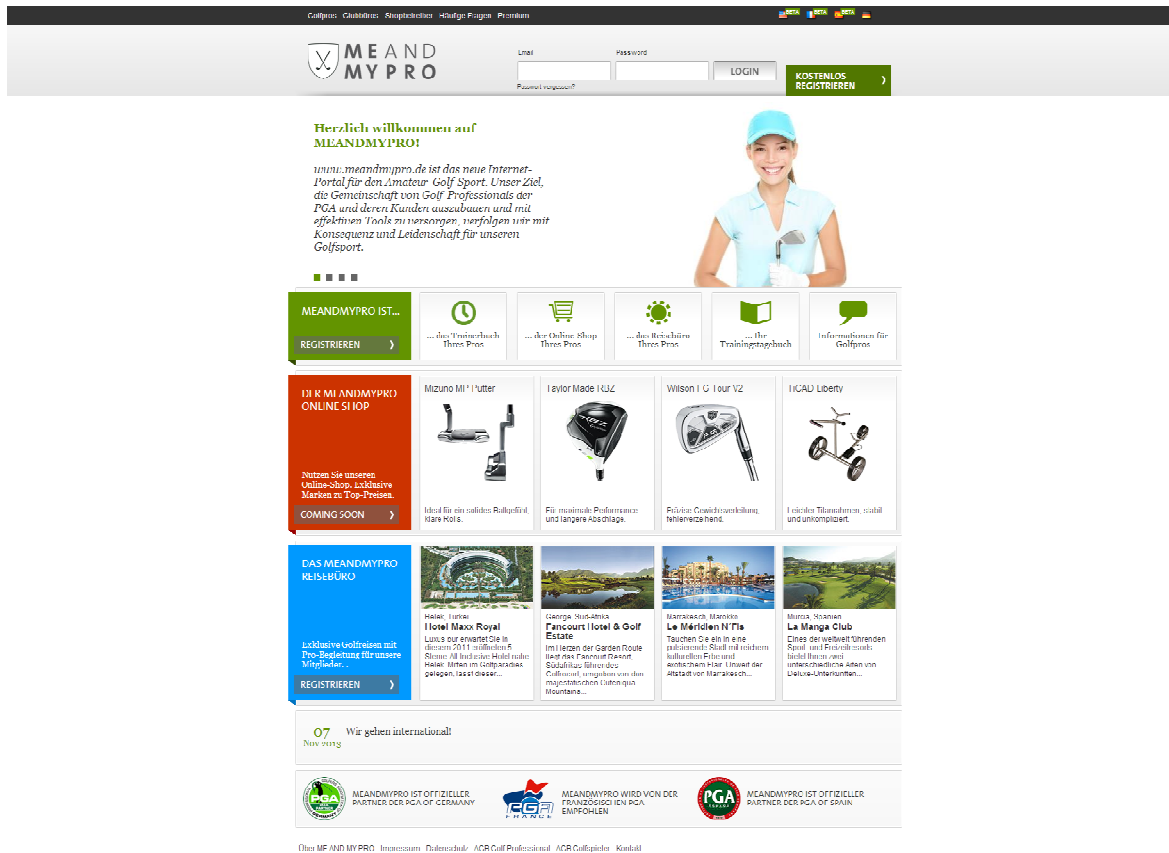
Golfpros Clubbörse Shopbetreiber Häufige Fragen Premium

BETA BETA BETA

ME AND MY PRO

Email
Passwort
LOGIN
Passwort vergessen?

KOSTENLOS REGISTRIEREN

Herzlich willkommen auf MEANDMYPRO!

www.meandmypro.de ist das neue Internet-Portal für den Amateur Golf Sport. Unser Ziel, die Gemeinschaft von Golf Professionals der PGA und deren Kunden auszubauen und mit effektiven Tools zu versorgen, verfolgen wir mit Konsequenz und Leidenschaft für unseren Golfsport.

MEANDMYPRO IST...
REGISTRIEREN

... der Trainerbuch Ihres Pros
... der Online Shop Ihres Pros
... das Reisebüro Ihres Pros
... Ihr Trainingstagebuch
Informationen für Golfpros

DER MEANDMYPRO ONLINE SHOP

Nutzen Sie unseren Online-Shop. Exklusive Marken zu Top-Preisen.

COMING SOON

Mizuno MP Putter
Ideal für ein solides Ballgefühl, klare Rolls.

Taylor Made R9Z
Für maximale Performance und längere Abschläge.

Wilson FG Tour V2
Präzise Gewichtsverteilung, fehlerverzeihend.

TICAD Liberty
Leichter Titanrahmen, stabil und unkompliziert.

DAS MEANDMYPRO REISEBÜRO

Exklusive Golfreisen mit Pro-Begleitung für unsere Mitglieder...

REGISTRIEREN

Belek, Türkei
Hotel Maxx Royal
Luxus pur erwartet Sie in diesem 2011 eröffneten 5 Sterne All Inclusive Hotel nahe Belek. Mitten im Golfparadies gelegen, lässt dieser...

George, Süd-Afrika
Fancourt Hotel & Golf Estate
Im Herzen der Garden Route liegt das Fancourt Resort. Südafrikas führender Golfresort, umgeben von den majestätischen Outeniqua Mountains...

Marrakesch, Marokko
Le Méridien N'Fis
Tauchen Sie ein in eine pulsierende Stadt mit reichem kulturellen Erbe und exotischem Flair. Unweit der Altstadt von Marrakesch...

Murcia, Spanien
La Manga Club
Eines der weltweit führenden Sport- und Freizeitresorts bietet Ihnen drei unterschiedliche Arten von Deluxe-Unterkünften...

07
November

Wir gehen international!

MEANDMYPRO IST OFFIZIELLER PARTNER DER PGA OF GERMANY

PGA
FRANCE

MEANDMYPRO WIRD VON DER FRANZÖSISCHEN PGA EMPFOHLEN

PGA
ESPAÑA

MEANDMYPRO IST OFFIZIELLER PARTNER DER PGA OF SPAIN

Über ME AND MY PRO Impressum Datenschutz AGB Golf Professional AGB Golfspieler Kontakt